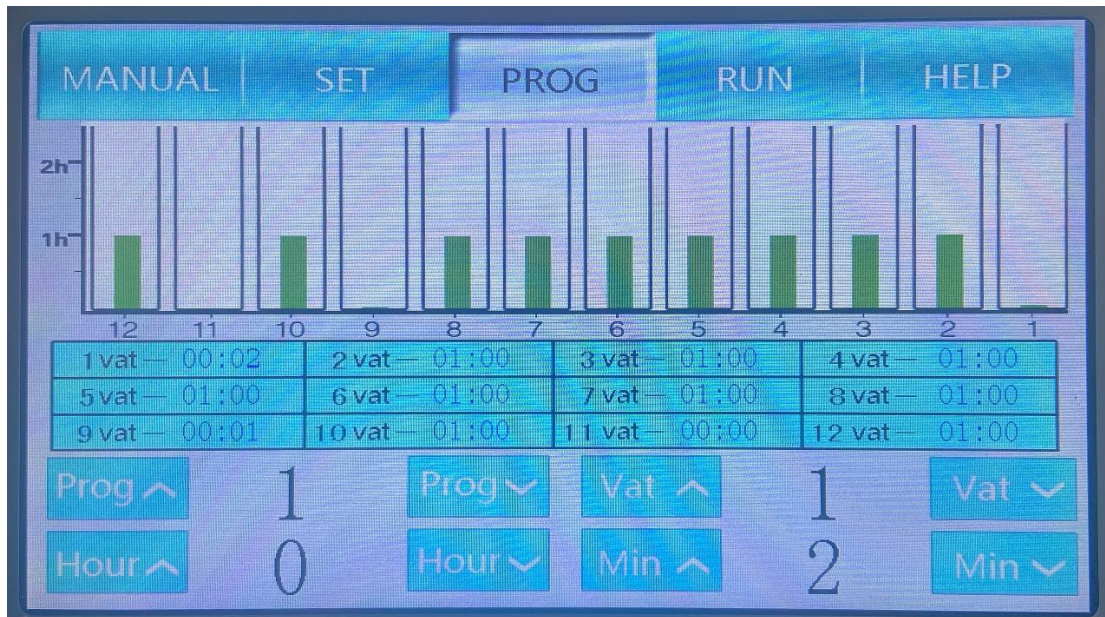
MANUAL | SET | PROG | RUN | HELP

2h
1h

12 11 10 9 8 7 6 5 4 3 2 1

| | | | |
|---|---|---|---|
| 1 vat — 00:02 | 2 vat — 01:00 | 3 vat — 01:00 | 4 vat — 01:00 |
| 5 vat — 01:00 | 6 vat — 01:00 | 7 vat — 01:00 | 8 vat — 01:00 |
| 9 vat — 00:01 | 10 vat — 01:00 | 11 vat — 00:00 | 12 vat — 01:00 |

Prog ^ 1 Prog ˅ Vat ^ 1 Vat ˅

Hour ^ 0 Hour ˅ Min ^ 2 Min ˅